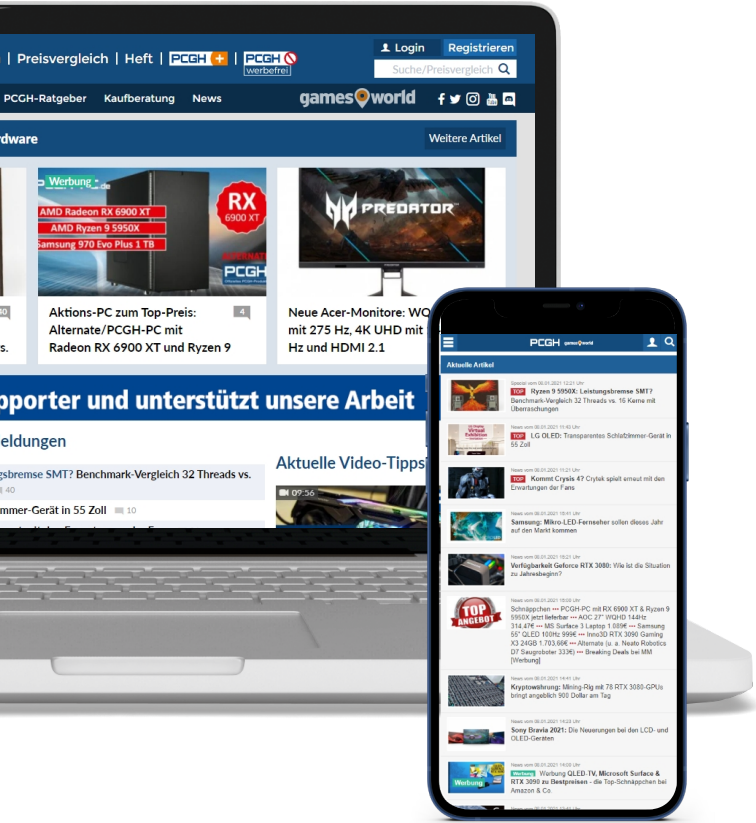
| Preisvergleich | Heft | PCGH + | PCGH werbefrei

Login Registrieren

Suche/Preisvergleich

PCGH-Ratgeber Kaufberatung News

games world

rdware

Weitere Artikel

Werbung

AMD Radeon RX 6900 XT
AMD Ryzen 9 5950X
Samsung 970 Evo Plus 1 TB

RX 6900 XT

PCGH

PREDATOR

Aktions-PC zum Top-Preis: Alternate/PCGH-PC mit Radeon RX 6900 XT und Ryzen 9

4

Neue Acer-Monitore: WQ mit 275 Hz, 4K UHD mit Hz und HDMI 2.1

pporter und unterstützt unsere Arbeit

eldungen

gsbremse SMT? Benchmark-Vergleich 32 Threads vs.

40

mmer-Gerät in 55 Zoll

10

Aktuelle Video-Tipps

09:56

PCGH games world

Aktuelle Artikel

Special vom 06.01.2021 12:21 Uhr
TOP Ryzen 9 5950X: Leistungsbremse SMT? Benchmark-Vergleich 32 Threads vs. 16 Kerne mit Überraschungen

News vom 06.01.2021 11:40 Uhr
TOP LG OLED: Transparentes Schlafzimmer-Gerät in 55 Zoll

News vom 06.01.2021 11:21 Uhr
TOP Kommt Crysis 4? Crytek spielt erneut mit den Erwartungen der Fans

News vom 06.01.2021 10:41 Uhr
Samsung: Mikro-LED-Fernseher sollen dieses Jahr auf den Markt kommen

News vom 06.01.2021 10:21 Uhr
Verfügbarkeit Geforce RTX 3080: Wie ist die Situation zu Jahresbeginn?

TOP ANGEBOT

News vom 06.01.2021 15:00 Uhr
Schnäppchen ••• PCGH-PC mit RX 6900 XT & Ryzen 9 5950X jetzt lieferbar ••• AOC 27" WQHD 144Hz 314,47€ ••• MS Surface 3 Laptop 1.089€ ••• Samsung 55" QLED 100Hz 999€ ••• Inno3D RTX 3090 Gaming X3 24GB 1.703,66€ ••• Alternate (u. a. Neato Robotics D7 Saugroboter 333€) ••• Breaking Deals bei MM [Werbung]

News vom 06.01.2021 14:41 Uhr
Kryptowährung: Mining-Rig mit 78 RTX 3080-GPUs bringt angeblich 900 Dollar am Tag

News vom 06.01.2021 14:22 Uhr
Sony Bravia 2021: Die Neuerungen bei den LCD- und OLED-Geräten

News vom 06.01.2021 14:00 Uhr
Werbung Werbung QLED-TV, Microsoft Surface & RTX 3090 zu Bestpreisen - die Top-Schnäppchen bei Amazon & Co.